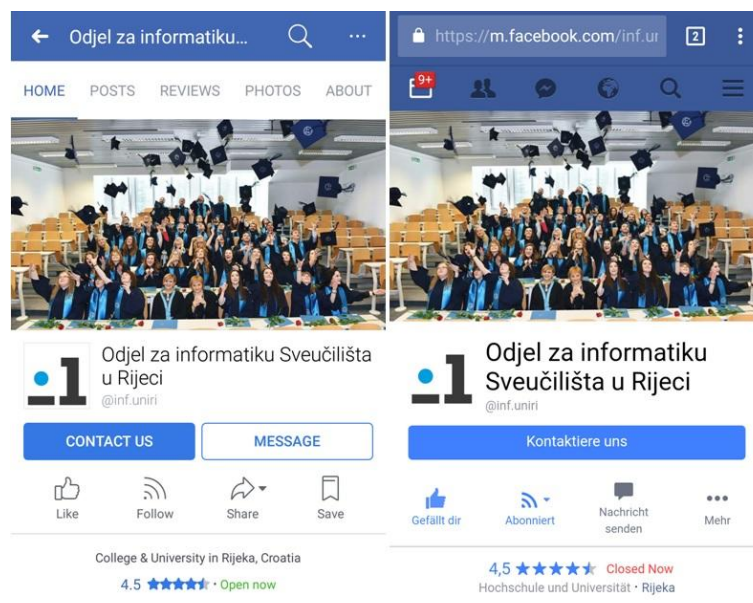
Odjel za informatiku...

HOME POSTS REVIEWS PHOTOS ABOUT

Odjel za informatiku Sveučilišta u Rijeci
@inf.uniri

CONTACT US
MESSAGE

Like
Follow
Share
Save

College & University in Rijeka, Croatia
4.5 ★★★★★ · Open now

https://m.facebook.com/inf.ur
2

9+

Odjel za informatiku Sveučilišta u Rijeci
@inf.uniri

Kontaktiere uns

Gefällt dir
Abonniert
Nachricht senden
Mehr

4,5 ★★★★★ Closed Now
Hochschule und Universität · Rijeka